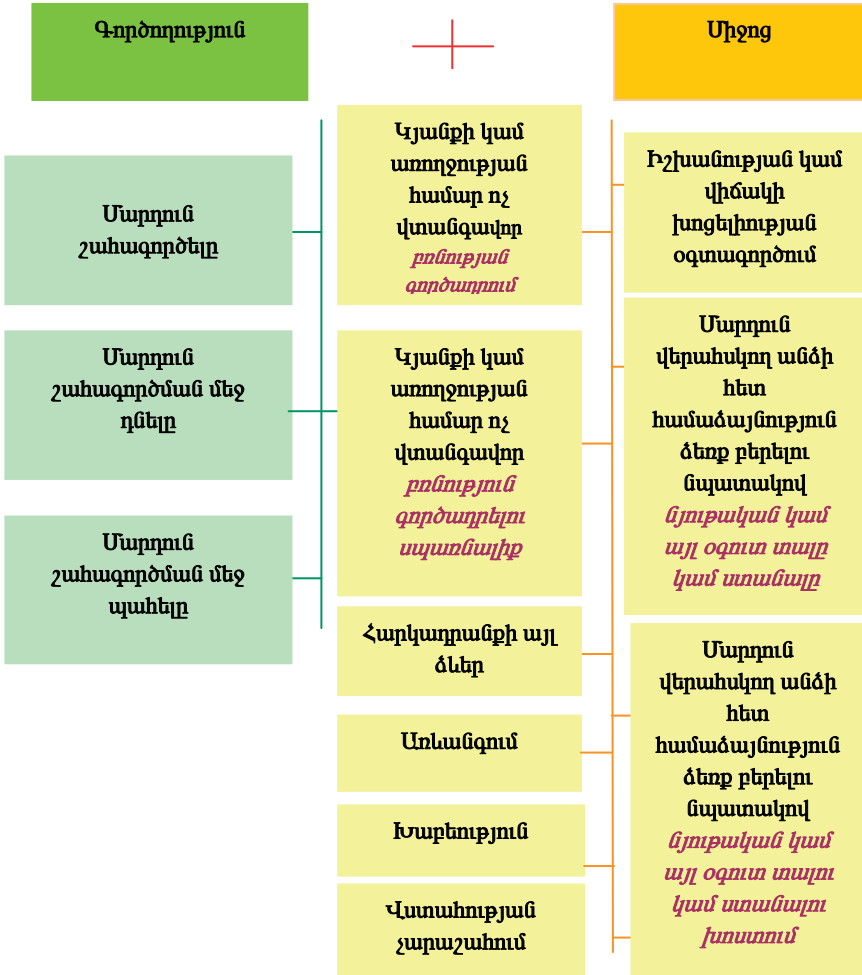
Գործողություն

Միջոց

Մարդուն շահագործելը

Մարդուն շահագործման մեջ դնելը

Մարդուն շահագործման մեջ պահելը

Կյանքի կամ առողջության համար ոչ վտանգավոր *բռնության գործադրում*

Կյանքի կամ առողջության համար ոչ վտանգավոր *բռնություն գործադրելու սպառնալիք*

Հարկադրանքի այլ ձևեր

Առևանգում

Խաբեություն

Վստահության չարաշահում

Իշխանության կամ վիճակի խոցելիության օգտագործում

Մարդուն վերահսկող անձի հետ համաձայնություն ձեռք բերելու նպատակով *նյութական կամ այլ օգուտ տալը կամ ստանալը*

Մարդուն վերահսկող անձի հետ համաձայնություն ձեռք բերելու նպատակով *նյութական կամ այլ օգուտ տալու կամ ստանալու խոստում*